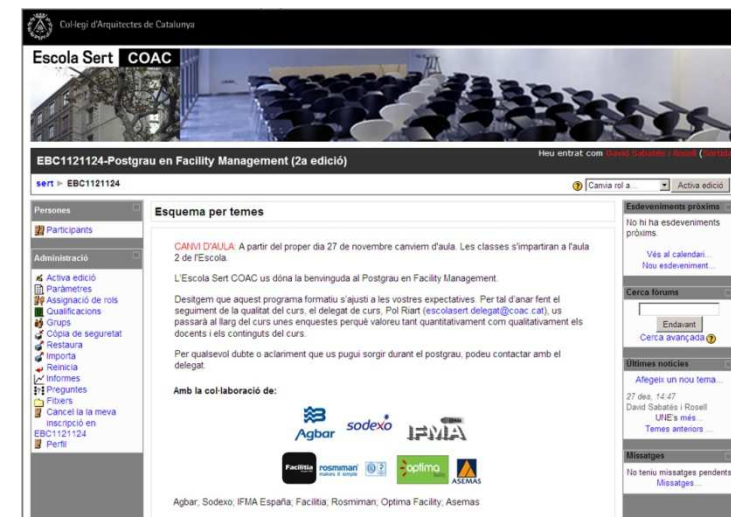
Col·legi d'Arquitectes de Catalunya

Escola Sert COAC

EBC1121124-Postgrau en Facility Management (2a edició)

Heu entrat com David Sabatés i Rosell (Surt)

sert ► EBC1121124

Canvia rol a... Activa edició

Persones

Participants

Administració

Activa edició
Paràmetres
Assignació de rols
Qualificacions
Grups
Còpia de seguretat
Restaura
Importa
Reinicia
Informes
Preguntes
Fitxers
Cancel·la la meva inscripció en EBC1121124
Perfil

Esquema per temes

CANVI D'AULA: A partir del proper dia 27 de novembre canviem d'aula. Les classes s'impartiran a l'aula 2 de l'Escola.

L'Escola Sert COAC us dóna la benvinguda al Postgrau en Facility Management.

Desitgem que aquest programa formatiu s'ajusti a les vostres expectatives. Per tal d'anar fent el seguiment de la qualitat del curs, el delegat de curs, Pol Riart (escolasert.delegat@coac.cat), us passarà al llarg del curs unes enquestes perquè valoreu tant quantitativament com qualitativament els docents i els continguts del curs.

Per qualsevol dubte o aclariment que us pugui sorgir durant el postgrau, podeu contactar amb el delegat.

Amb la col·laboració de:

Agbar sodexo IFMA

Facilitia rosmiman optima ASEMAS

Agbar; Sodexo; IFMA España; Facilitia; Rosmiman; Optima Facility; Asemas

Esdeveniments pròxims

No hi ha esdeveniments pròxims

Vés al calendari...
Nou esdeveniment...

Cerca fòrums

Endavant
Cerca avançada

Últimes notícies

Afegeix un nou tema...

27 des, 14:47
David Sabatés i Rosell
UNE's més...
Temes anteriors ...

Missatges

No teniu missatges pendents
Missatges...